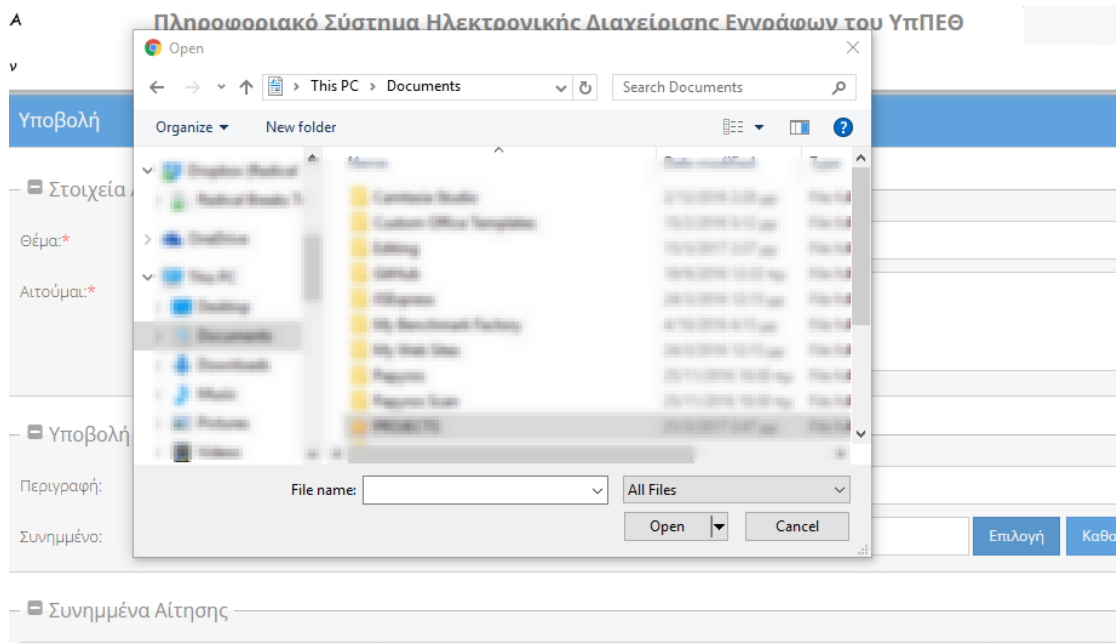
Α

ν

Πληροφοριακό Σύστημα Ηλεκτρονικής Διαχείρισης Εγγράφων του ΥπΠΕΘ

Υποβολή

Στοιχεία Α

Θέμα:*

Αιτούμαι:*

Υποβολή

Περιγραφή:

Συνημμένο:

Επιλογή

Καθα

Συνημμένα Αίτησης

Open

This PC > Documents

Search Documents

Organize

New folder

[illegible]

File name:

All Files

Open

Cancel